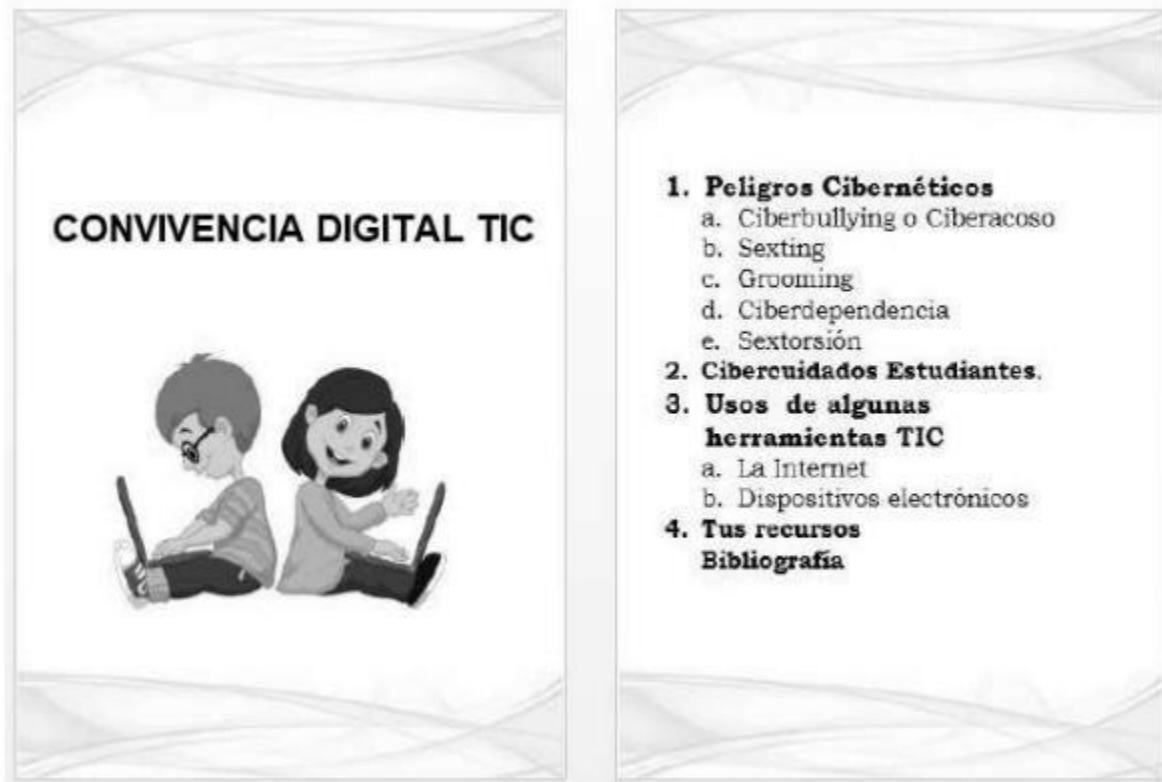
CONVIVENCIA DIGITAL TIC

1. Peligros Cibernéticos
a. Ciberbullying o Ciberacoso
b. Sexting
c. Grooming
d. Ciberdependencia
e. Sextorsión
2. Cibercuidados Estudiantes.
3. Usos de algunas herramientas TIC
a. La Internet
b. Dispositivos electrónicos
4. Tus recursos
Bibliografía